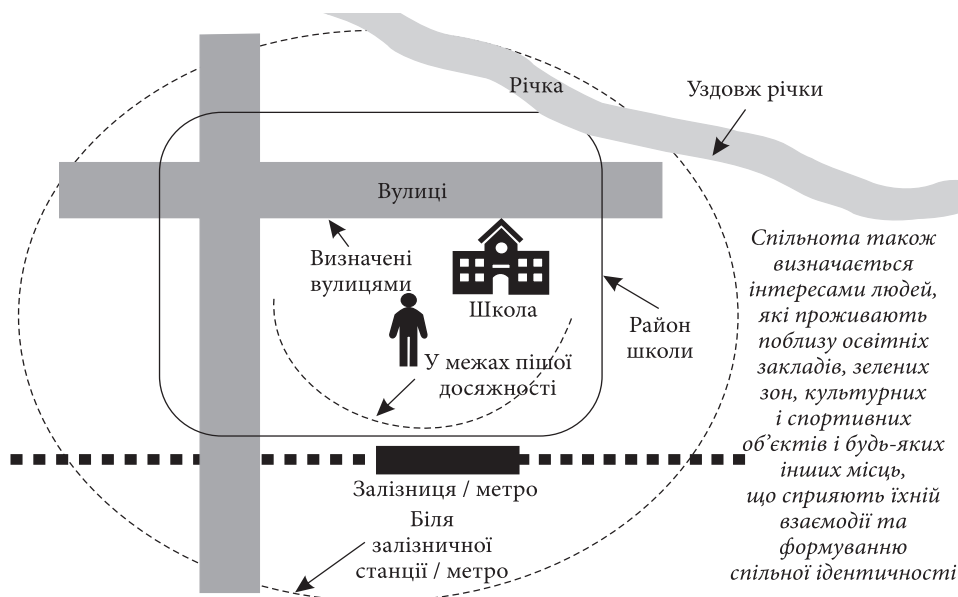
Річка

Уздовж річки

Вулиці

Визначені вулицями

Школа

Район школи

У межах пішої досяжності

Залізниця / метро

Біля залізничної станції / метро

Спільнота також визначається інтересами людей, які проживають поблизу освітніх закладів, зелених зон, культурних і спортивних об'єктів і будь-яких інших місць, що сприяють їхній взаємодії та формуванню спільної ідентичності